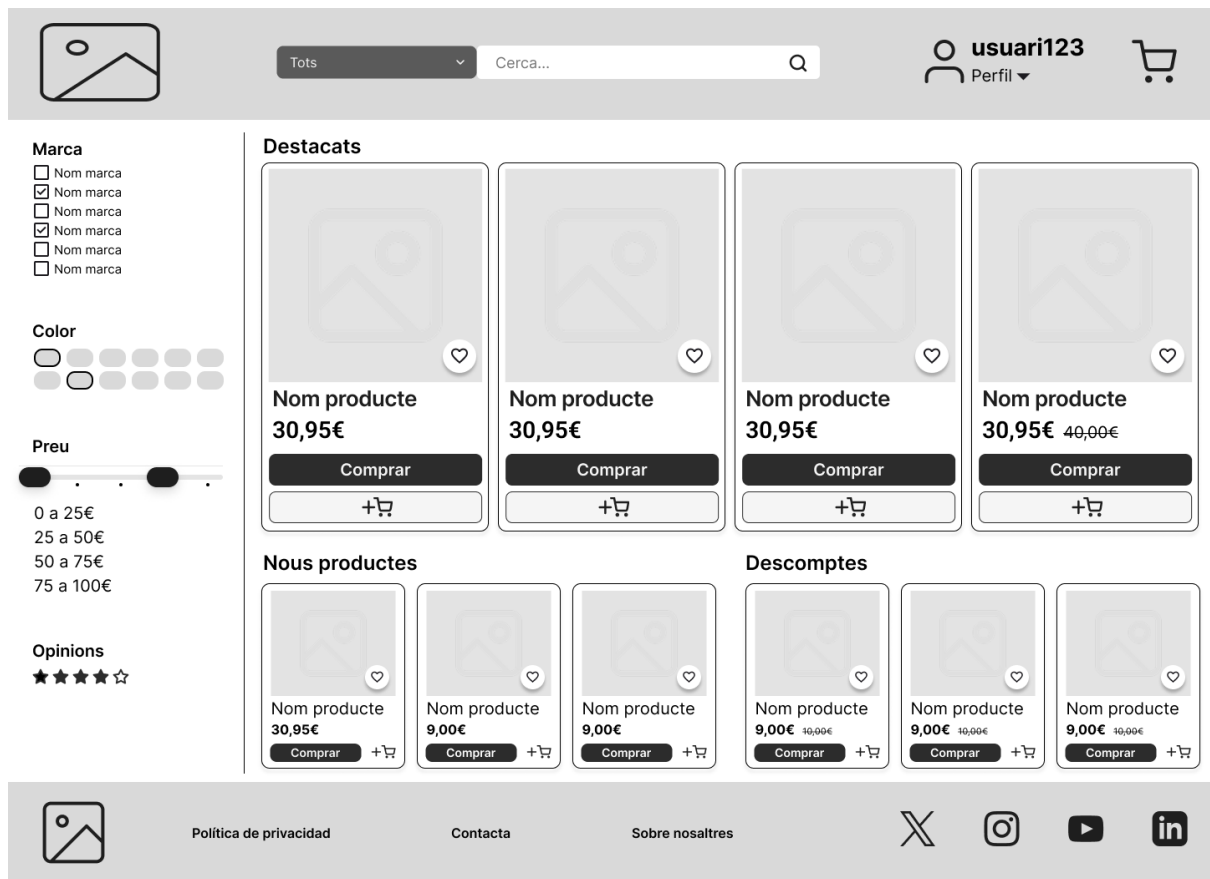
Tots
Cerca...
usuari123
Perfil

Marca
☐ Nom marca
☑ Nom marca
☐ Nom marca
☑ Nom marca
☐ Nom marca
☐ Nom marca

Color

Preu
0 a 25€
25 a 50€
50 a 75€
75 a 100€

Opinions
★★★★☆

Destacats

Nom producte
30,95€
Comprar

Nom producte
30,95€
Comprar

Nom producte
30,95€
Comprar

Nom producte
30,95€ ~~40,00€~~
Comprar

Nous productes

Nom producte
30,95€
Comprar

Nom producte
9,00€
Comprar

Nom producte
9,00€
Comprar

Descomptes

Nom producte
9,00€ ~~10,00€~~
Comprar

Nom producte
9,00€ ~~10,00€~~
Comprar

Nom producte
9,00€ ~~10,00€~~
Comprar

Política de privacidad
Contacta
Sobre nosaltres